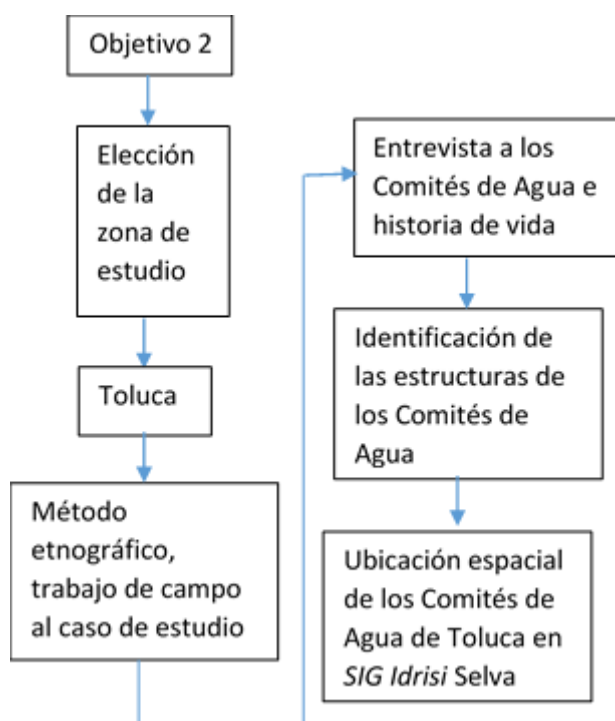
Objetivo 2

Elección de la zona de estudio

Toluca

Método etnográfico, trabajo de campo al caso de estudio

Entrevista a los Comités de Agua e historia de vida

Identificación de las estructuras de los Comités de Agua

Ubicación espacial de los Comités de Agua de Toluca en *SIG Idrisi* Selva